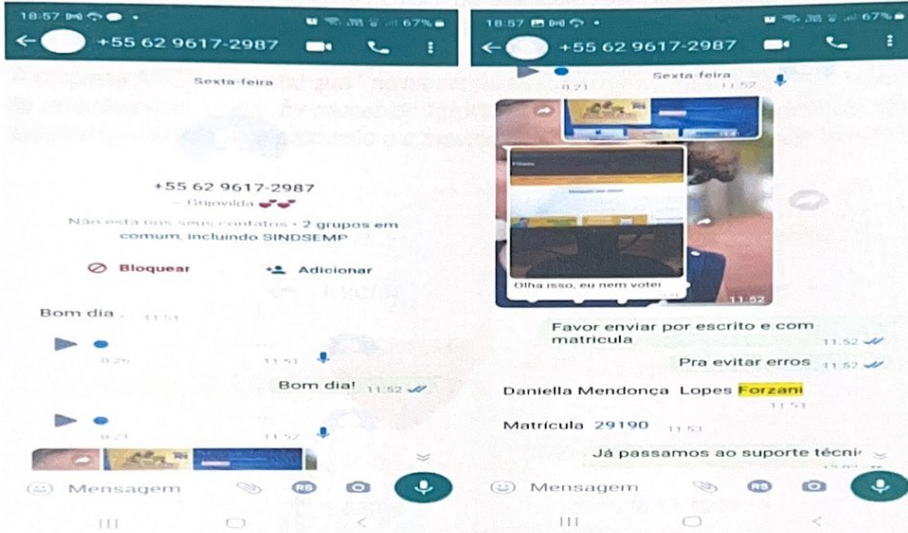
18:57 67%

+55 62 9617-2987

Sexta-feira

+55 62 9617-2987
~ Grijovilda

Não está nos seus contatos • 2 grupos em comum, incluindo SINDSEMP

Bloquear

Adicionar

Bom dia 11:51

0:25 11:51

Bom dia! 11:52

0:21 11:52

Mensagem

18:57 67%

+55 62 9617-2987

Sexta-feira

0:21 11:52

Olha isso, eu nem votei

11:52

Favor enviar por escrito e com matricula 11:52

Pra evitar erros 11:52

Daniella Mendonça Lopes Forzani 11:53

Matrícula 29190 11:53

Já passamos ao suporte técni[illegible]

Mensagem